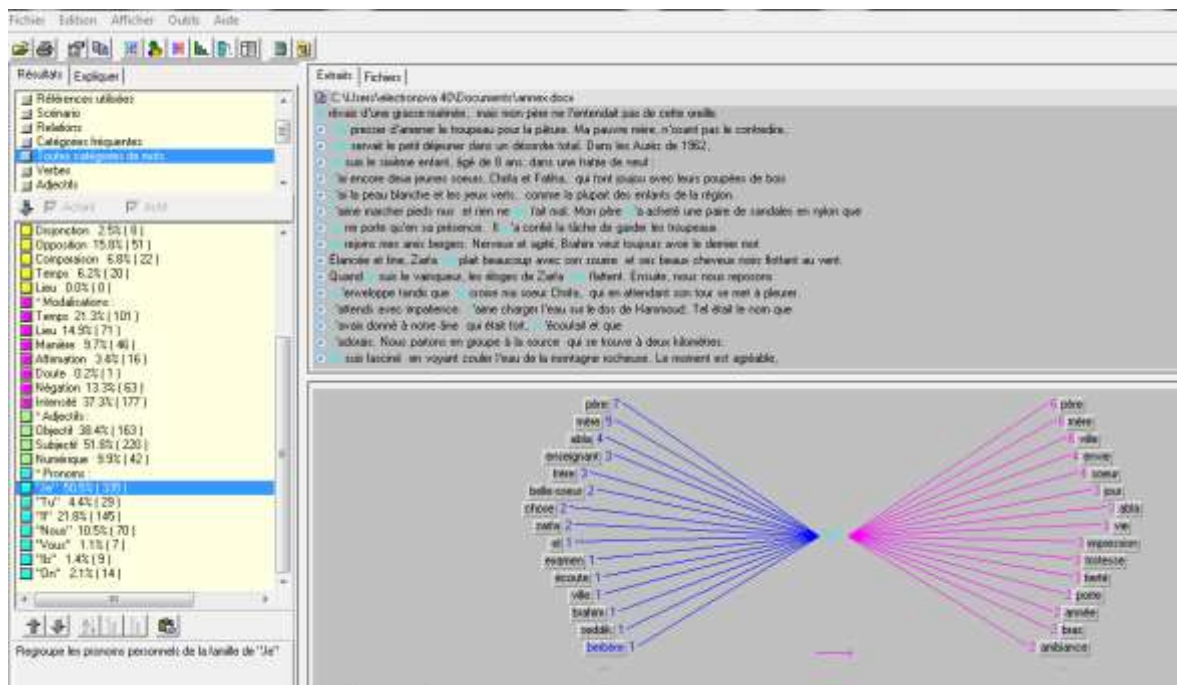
Fichier Edition Afficher Outils Aide

Résultats Expliquer

Références utilisées
Scénario
Relations
Catégories fréquentes
Toutes catégories de mots
Verbes
Adjectifs

Disjonction 2.5% ( 8 )
Opposition 15.8% ( 51 )
Comparaison 6.8% ( 22 )
Temps 6.2% ( 20 )
Lieu 0.0% ( 0 )
* Modalisations :
Temps 21.3% ( 101 )
Lieu 14.9% ( 71 )
Manière 9.7% ( 46 )
Affirmation 3.4% ( 16 )
Doute 0.2% ( 1 )
Négation 13.3% ( 63 )
Intensité 37.3% ( 177 )
* Adjectifs :
Objectif 38.4% ( 163 )
Subjectif 51.6% ( 220 )
Numérique 9.9% ( 42 )
* Pronoms :
"Je" 50.5% ( 335 )
"Tu" 4.4% ( 29 )
"Il" 21.8% ( 145 )
"Nous" 10.5% ( 70 )
"Vous" 1.1% ( 7 )
"Ils" 1.4% ( 9 )
"On" 2.1% ( 14 )

Regroupe les pronoms personnels de la famille de "Je"

Extraits Fichiers

C:\Users\electronova 40\Documents\annex.docx
dirais d'une grâce matinale ; mais mon père ne l'entendait pas de cette oreille.
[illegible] presser d'amener le troupeau pour la pâture. Ma pauvre mère, n'osant pas le contredire.
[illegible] servait le petit déjeuner dans un désordre total. Dans les Aurès de 1962,
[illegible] suis le sixième enfant, âgé de 8 ans, dans une fratrie de neuf.
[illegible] le encore deux jeunes soeurs, Chafia et Fatiha, qui font joujou avec leurs poupées de bois
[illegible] la peau blanche et les yeux verts, comme la plupart des enfants de la région.
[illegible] aime marcher pieds nus et rien ne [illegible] fait mal. Mon père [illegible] a acheté une paire de sandales en nylon que
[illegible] ne porte qu'en sa présence. Il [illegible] a confié la tâche de garder les troupeaux.
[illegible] rejoins mes amis bergers. Nerveux et agité, Brahim veut toujours avoir le dernier mot.
Élancée et fine, Zarfa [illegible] plait beaucoup avec son sourire et ses beaux cheveux noirs flottant au vent.
Quand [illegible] suis le vainqueur, les éloges de Zarfa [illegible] flattent. Ensuite, nous nous reposons.
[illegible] enveloppe tandis que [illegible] croise ma soeur Chafia, qui en attendant son tour se met à pleurer.
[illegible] attends avec impatience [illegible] aime charger l'eau sur le dos de Hammoud. Tel était le nom que
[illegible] avais donné à notre âne qui était fort, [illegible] écoutait et que
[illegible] adorais. Nous partons en groupe à la source qui se trouve à deux kilomètres.
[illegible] suis fasciné en voyant couler l'eau de la montagne rocheuse. Le moment est agréable.

père 7
mère 5
abla 4
enseignant 3
frère 3
belle-soeur 2
chose 2
zarfa 2
arl 1
examen 1
écoute 1
ville 1
brahim 1
seddik 1
berbère 1

6 père
6 mère
6 ville
4 envie
4 soeur
3 jour
3 abla
3 vie
3 impression
3 tristesse
3 bête
2 porte
2 année
2 bras
2 ambiance